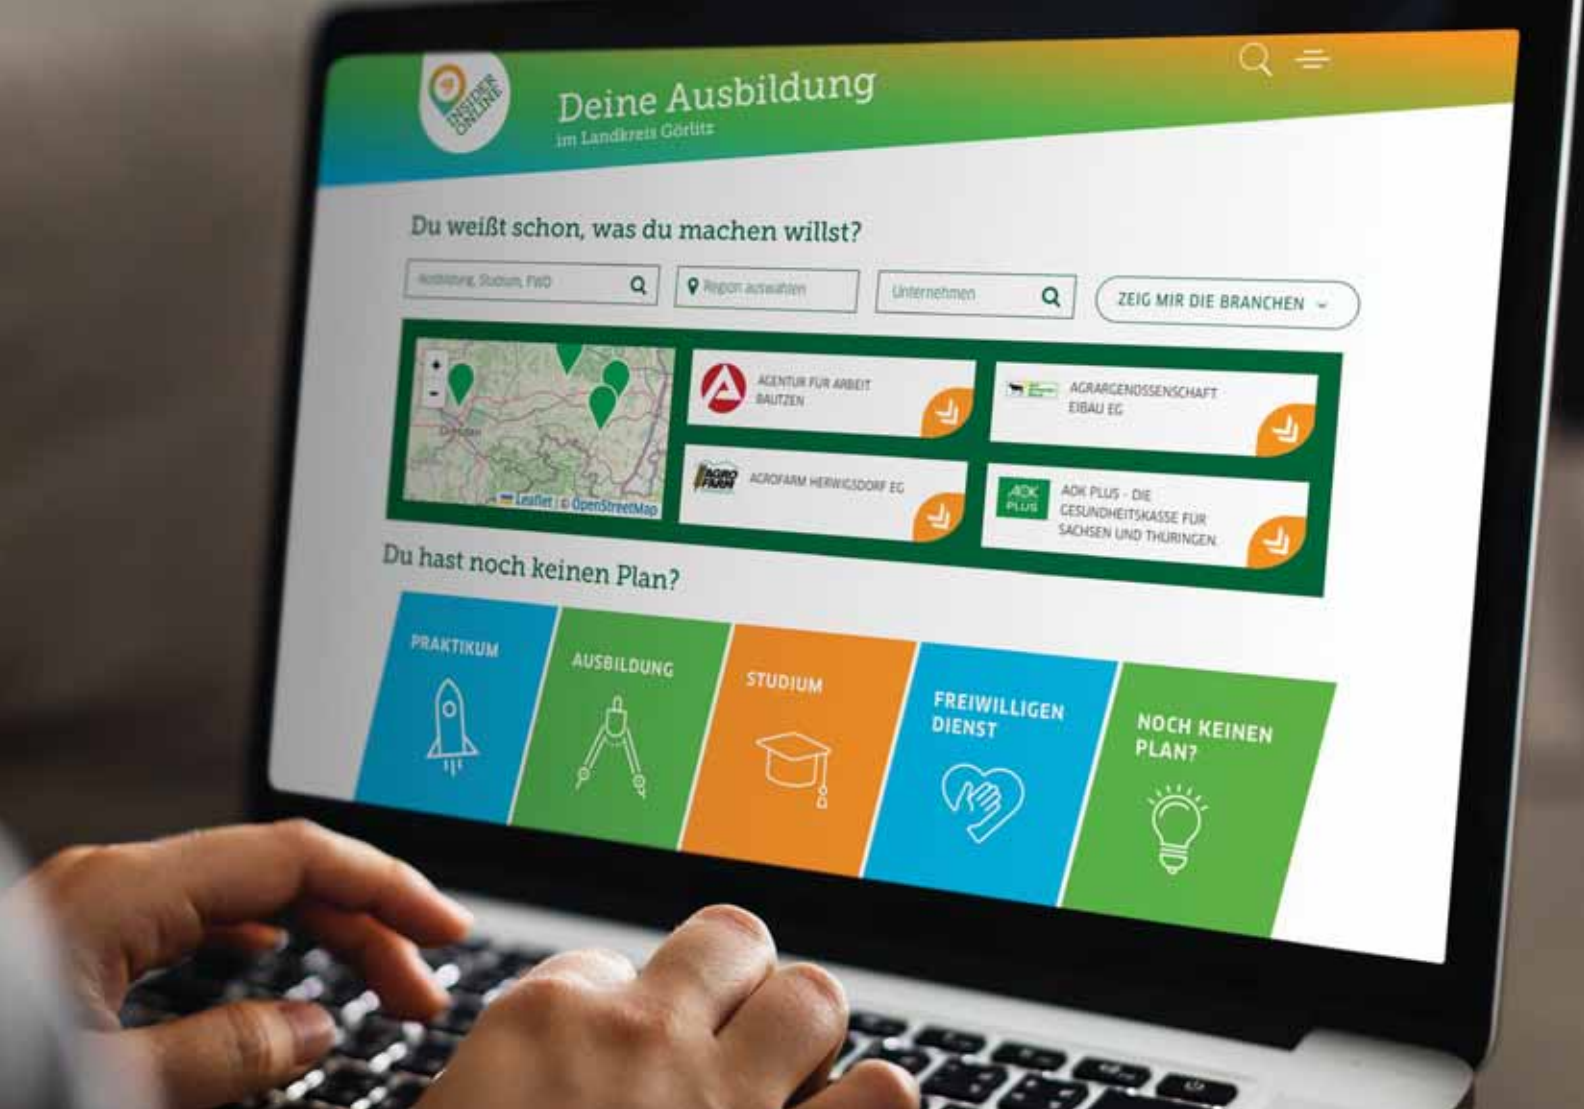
INSIDER ONLINE

Deine Ausbildung
im Landkreis Görlitz

Du weißt schon, was du machen willst?

Ausbildung, Studium, FWD

Region auswählen

Unternehmen

ZEIG MIR DIE BRANCHEN

+
-
Dresden
Leaflet | © OpenStreetMap

AGENTUR FÜR ARBEIT BAUTZEN

AGRARGENOSSENSCHAFT EIBAU EG

AGRO FARM

AGROFARM HERWIGSDORF EG

AOK PLUS

AOK PLUS - DIE GESUNDHEITSKASSE FÜR SACHSEN UND THÜRINGEN

Du hast noch keinen Plan?

PRAKTIKUM

AUSBILDUNG

STUDIUM

FREIWILLIGEN DIENST

NOCH KEINEN PLAN?